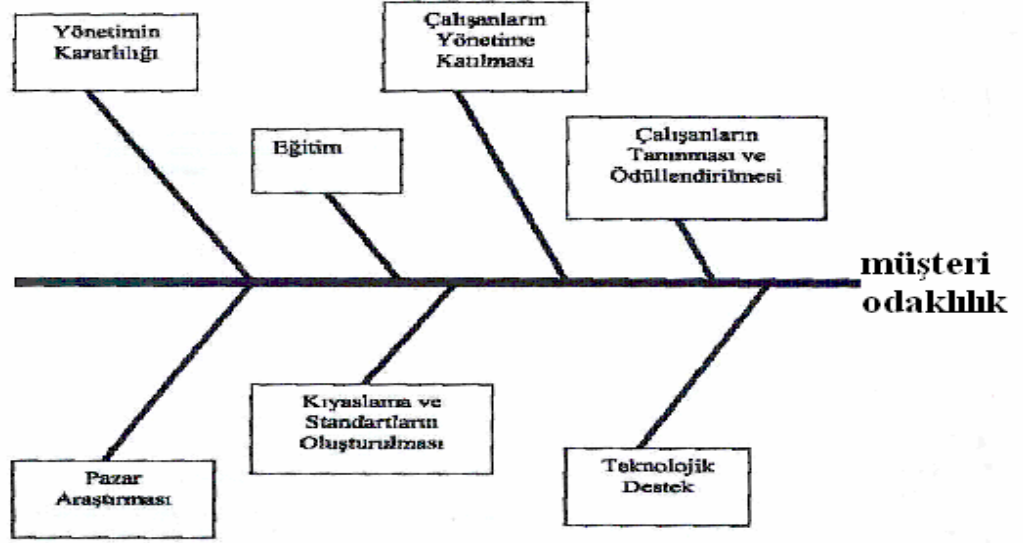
Yönetimin Kararlılığı

Eğitim

Çalışanların Yönetime Katılması

Çalışanların Tanınması ve Ödüllendirilmesi

müşteri odaklılık

Pazar Araştırması

Kıyaslama ve Standartların Oluşturulması

Teknolojik Destek